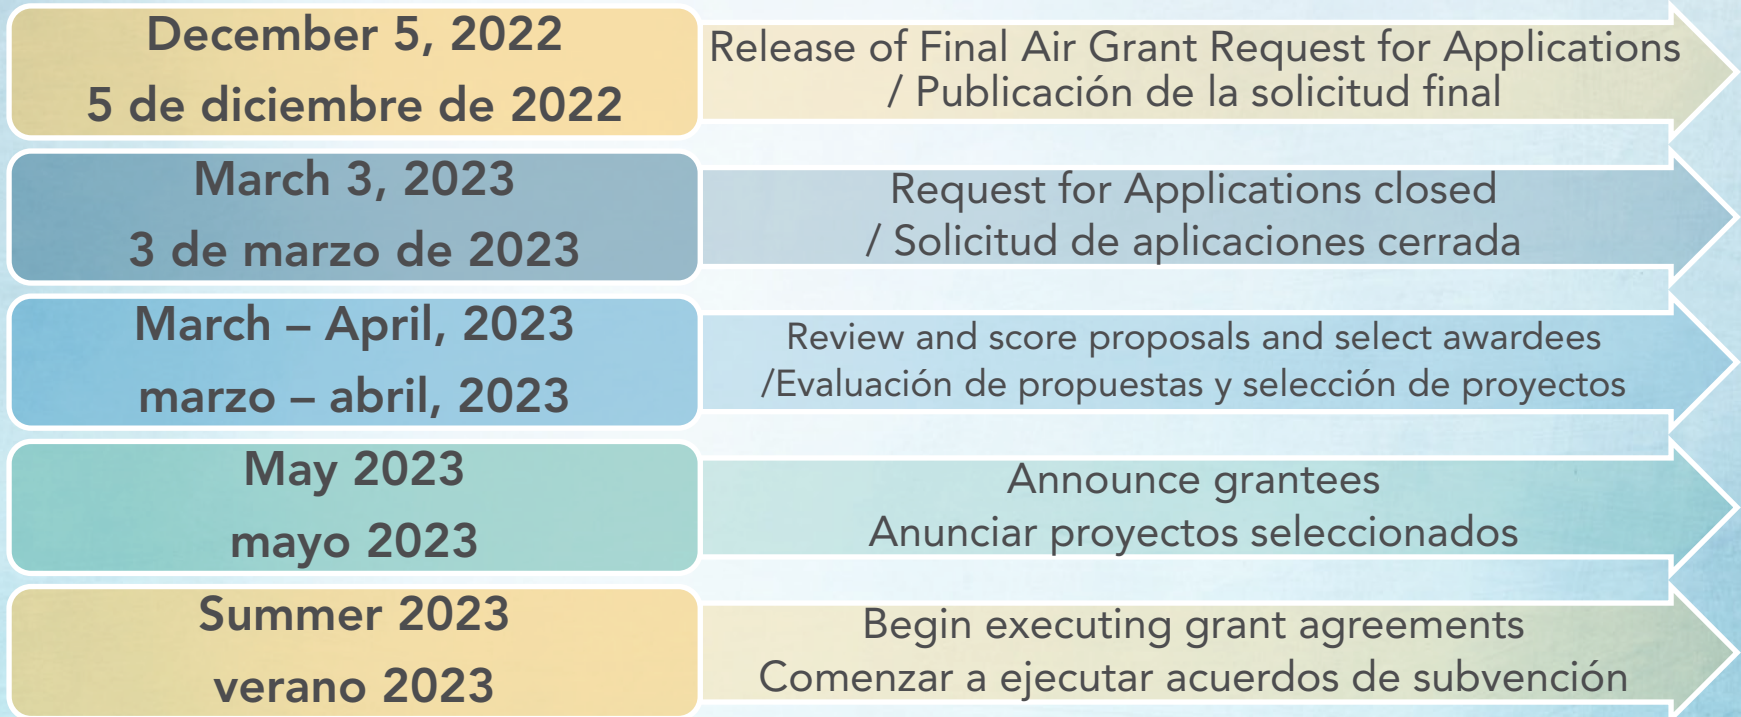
December 5, 2022
5 de diciembre de 2022

Release of Final Air Grant Request for Applications / Publicación de la solicitud final

March 3, 2023
3 de marzo de 2023

Request for Applications closed / Solicitud de aplicaciones cerrada

March – April, 2023
marzo – abril, 2023

Review and score proposals and select awardees /Evaluación de propuestas y selección de proyectos

May 2023
mayo 2023

Announce grantees
Anunciar proyectos seleccionados

Summer 2023
verano 2023

Begin executing grant agreements
Comenzar a ejecutar acuerdos de subvención